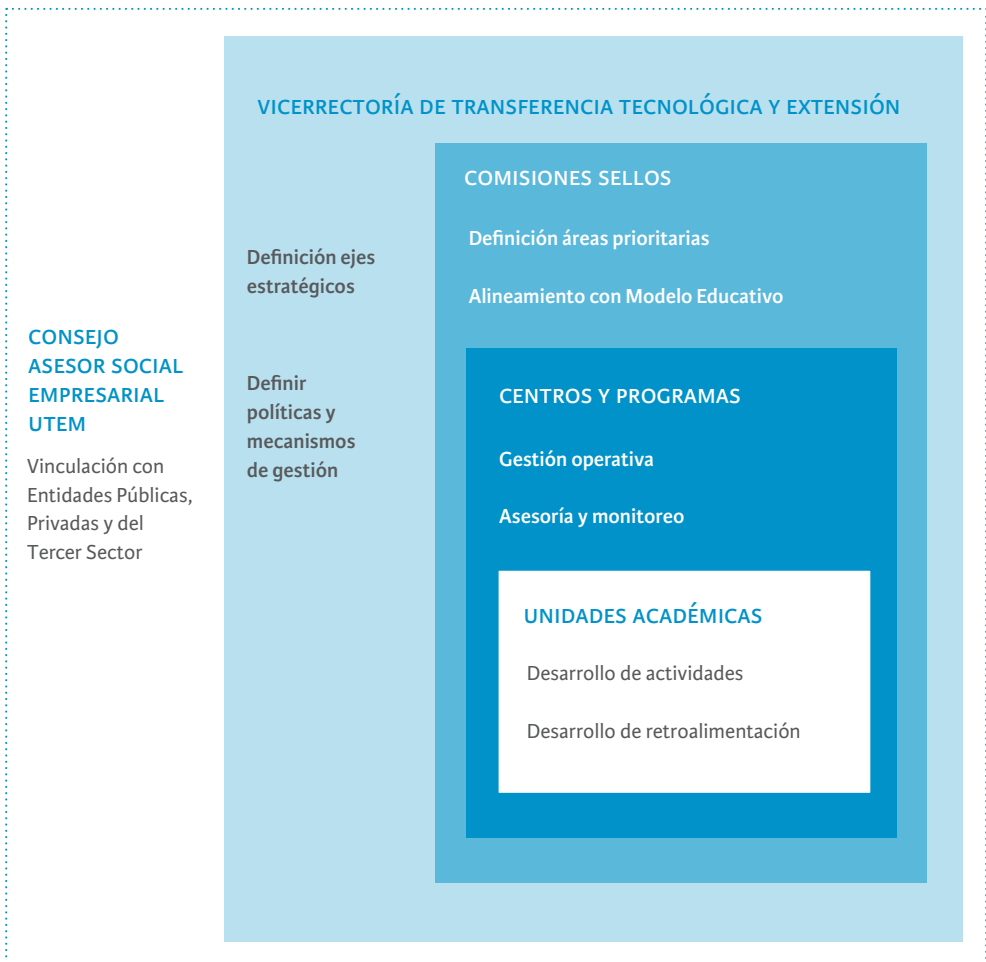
CONSEJO ASESOR SOCIAL EMPRESARIAL UTEM

Vinculación con Entidades Públicas, Privadas y del Tercer Sector

VICERRECTORÍA DE TRANSFERENCIA TECNOLÓGICA Y EXTENSIÓN

Definición ejes estratégicos

Definir políticas y mecanismos de gestión

COMISIONES SELLOS

Definición áreas prioritarias

Alineamiento con Modelo Educativo

CENTROS Y PROGRAMAS

Gestión operativa

Asesoría y monitoreo

UNIDADES ACADÉMICAS

Desarrollo de actividades

Desarrollo de retroalimentación